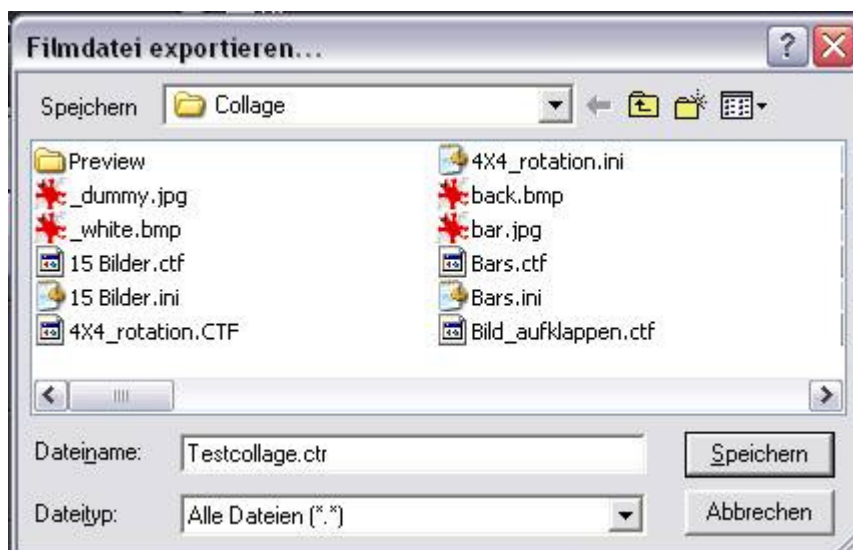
Filmdatei exportieren...

Speichern Collage

Preview
_dummy.jpg
_white.bmp
15 Bilder.ctf
15 Bilder.ini
4X4_rotation.CTF
4X4_rotation.ini
back.bmp
bar.jpg
Bars.ctf
Bars.ini
Bild_aufklappen.ctf

Dateiname: Testcollage.ctr
Speichern

Dateityp: Alle Dateien (*.*)
Abbrechen